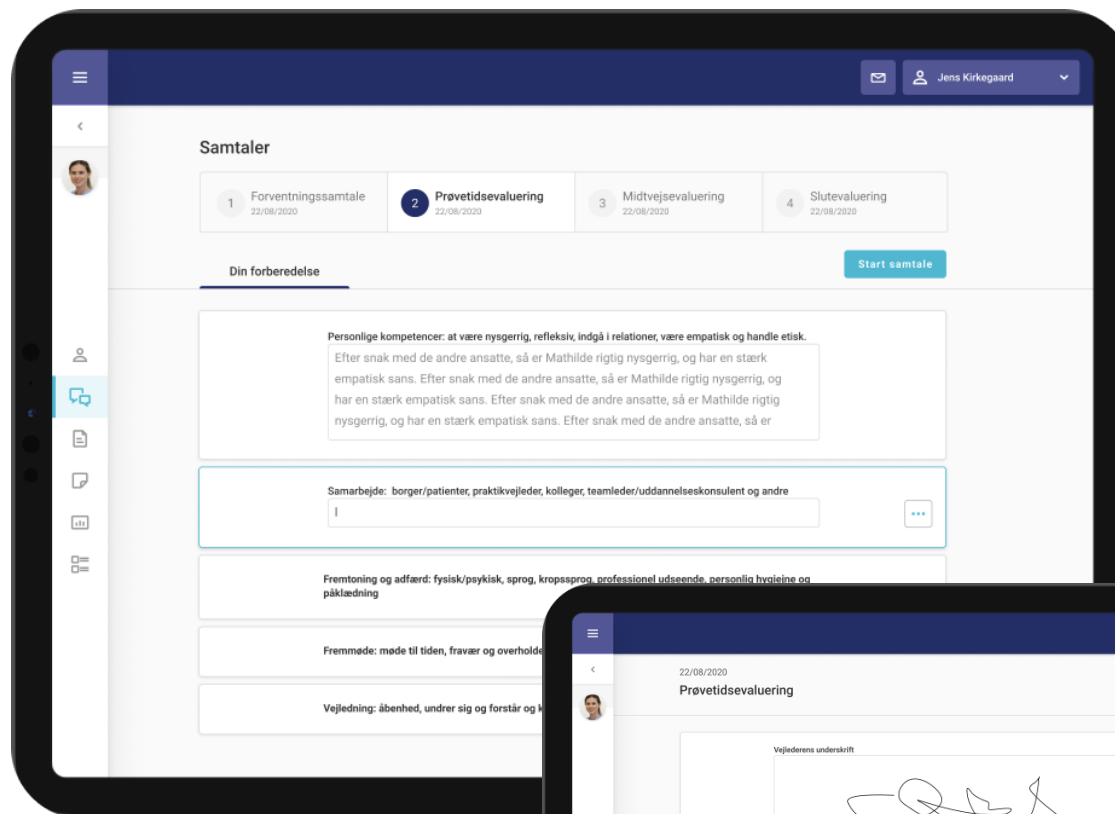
Jens Kirkegaard

Samtaler

1 Forventningssamtale 22/08/2020

2 Prøvetidsevaluering 22/08/2020

3 Midtvejsevaluering 22/08/2020

4 Slutevaluering 22/08/2020

Din forberedelse

Start samtale

Personlige kompetencer: at være nysgerrig, refleksiv, indgå i relationer, være empatisk og handle etisk.

Efter snak med de andre ansatte, så er Mathilde rigtig nysgerrig, og har en stærk empatisk sans. Efter snak med de andre ansatte, så er Mathilde rigtig nysgerrig, og har en stærk empatisk sans. Efter snak med de andre ansatte, så er Mathilde rigtig nysgerrig, og har en stærk empatisk sans. Efter snak med de andre ansatte, så er

Samarbejde: borger/patienter, praktikvejleder, kolleger, teamleder/uddannelseskonsulent og andre

Fremtoning og adfærd: fysisk/psykisk, sprog, kropssprog, professionel udseende, personlig hygiejne og påklædning

Fremmøde: møde til tiden, fravær og overholde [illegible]

Vejledning: åbenhed, undrer sig og forstår og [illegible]

22/08/2020
Prøvetidsevaluering

Vejlederens underskrift